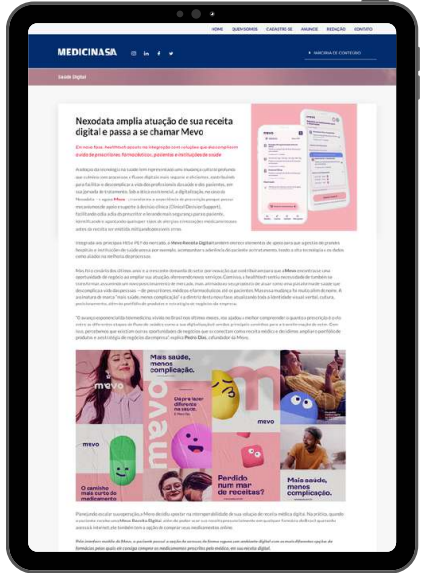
HOME QUEM SOMOS CADASTRE-SE ANUNCIE REDAÇÃO CONTATO

MEDICINA SA

Saúde Digital

Nexodata amplia atuação de sua receita digital e passa a se chamar Mevo

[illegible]

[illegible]

mevo

Mais saúde, menos complicação.

Por que fazer diferente na saúde?

mevo

O caminho mais curto do medicamento

Perdido num mar de receitas?

Mais saúde, menos complicação.

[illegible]